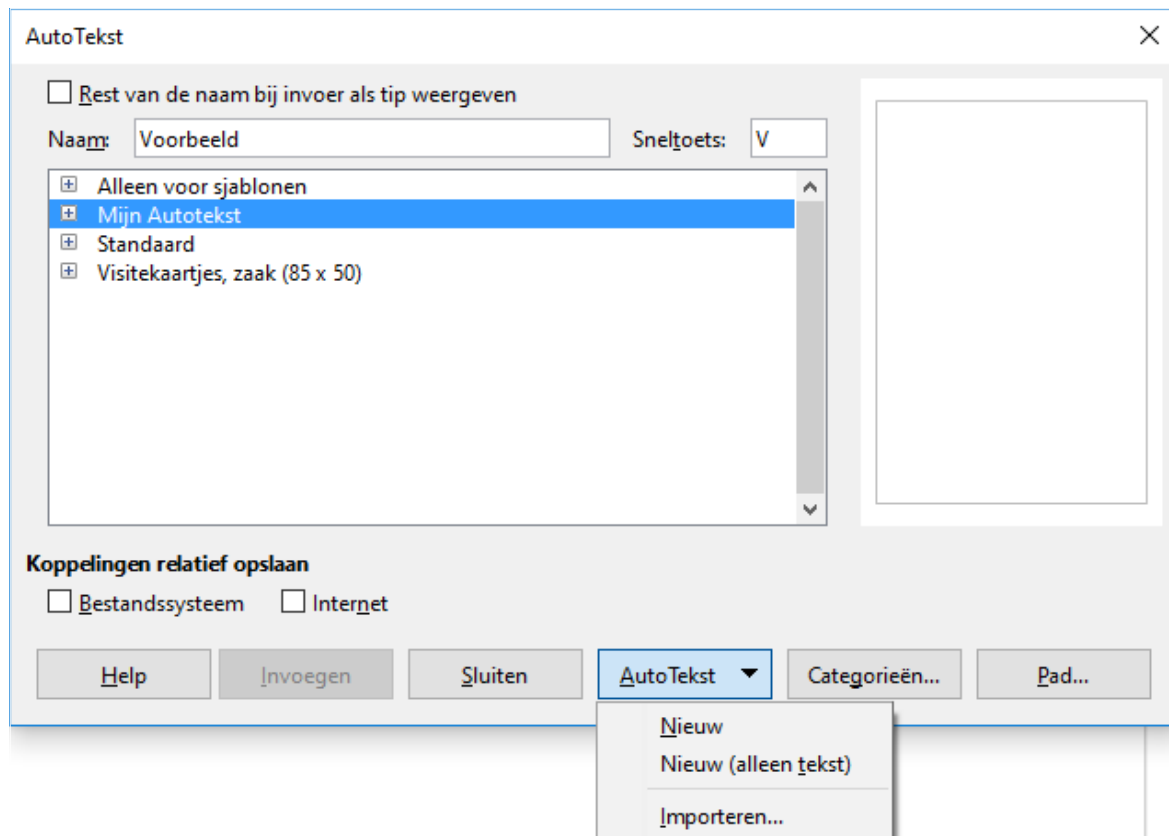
AutoTekst

Rest van de naam bij invoer als tip weergeven

Naam: Voorbeeld

Sneltoets: V

Alleen voor sjablonen
Mijn Autotekst
Standaard
Visitekaartjes, zaak (85 x 50)

Koppelingen relatief opslaan

Bestandssysteem

Internet

Help

Invoegen

Sluiten

AutoTekst

Categorieën...

Pad...

Nieuw
Nieuw (alleen tekst)
Importeren...